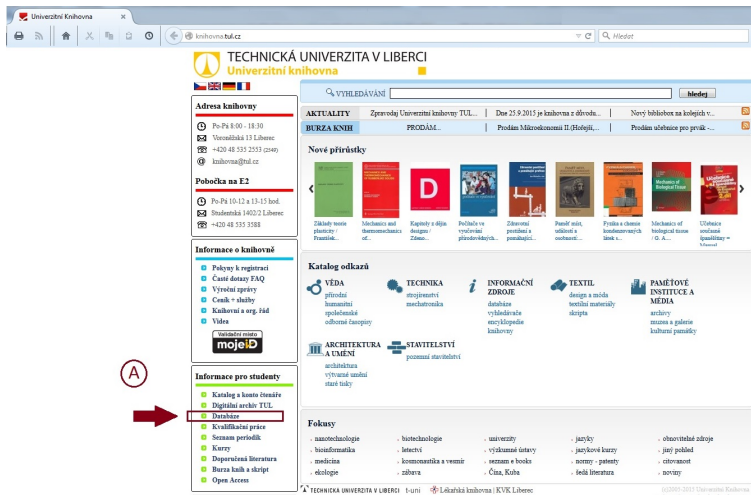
Univerzitní Knihovna

knihovna.tul.cz

Hledat

TECHNICKÁ UNIVERZITA V LIBERCI
Univerzitní knihovna

VYHLEDÁVÁNÍ
hledej

Adresa knihovny
Po-Pá 8:00 - 18:30
Voroněžská 13 Liberec
+420 48 535 2553 (2548)
knihovna@tul.cz

Pobočka na E2
Po-Pá 10-12 a 13-15 hod.
Studentská 1402/2 Liberec
+420 48 535 3588

Informace o knihovně
Pokyny k registraci
Časté dotazy FAQ
Výroční zprávy
Ceník + služby
Knihovní a org. řád
Videa
Validační místo
mojeID

A

Informace pro studenty
Katalog a konto čtenáře
Digitální archiv TUL
Databáze
Kvalifikační práce
Seznam periodik
Kurzy
Doporučená literatura
Burza knih a skript
Open Access

AKTUALITY | Zpravodaj Univerzitní knihovny TUL... | Dne 25.9.2015 je knihovna z důvodu... | Nový bibliobox na kolejích v...
BURZA KNIH | PRODÁM... | Prodám Mikroekonomii II.(Holejší,... | Prodám učebnice pro prvák -...

Nové přírůstky
Základy teorie plasticity / František...
Mechanics and thermomechanics of...
Kapitoly z dějin designu / Zdeno...
Počítače ve vyučování přírodovědných...
Zdravotní postižení a pomáhající...
Paměť míst, událostí a osobností:...
Fyzika a chemie kombinovaných látek s...
Mechanics of biological tissue / G. A....
Ulebnice současné španělštiny = Manual

Katalog odkazů
VĚDA
přírodní
humanitní
společenské
odborné časopisy
TECHNIKA
strojírenství
mechatronika
INFORMAČNÍ ZDROJE
databáze
vyhledávače
encyklopedie
knihovny
TEXTIL
design a móda
textilní materiály
skripta
PAMĚŤOVÉ INSTITUCE A MÉDIA
archivy
muzea a galerie
kulturní památky
ARCHITEKTURA A UMĚNÍ
architektura
výtvarné umění
staré tisky
STAVITELSTVÍ
pozemní stavitelství

Fokusy
nanotechnologie | biotechnologie | univerzity | jazyky | obnovitelné zdroje
bioinformatika | letectví | výzkumné ústavy | jazykové kurzy | jiný pohled
medicína | kosmonautika a vesmír | seznam e-books | normy - patenty | citovanost
ekologie | zábava | Čína, Kuba | šedá literatura | noviny

TECHNICKÁ UNIVERZITA V LIBERCI tuni | Lékařská knihovna | KVK Liberec
(c)2005-2011 Univerzitní Knihovna